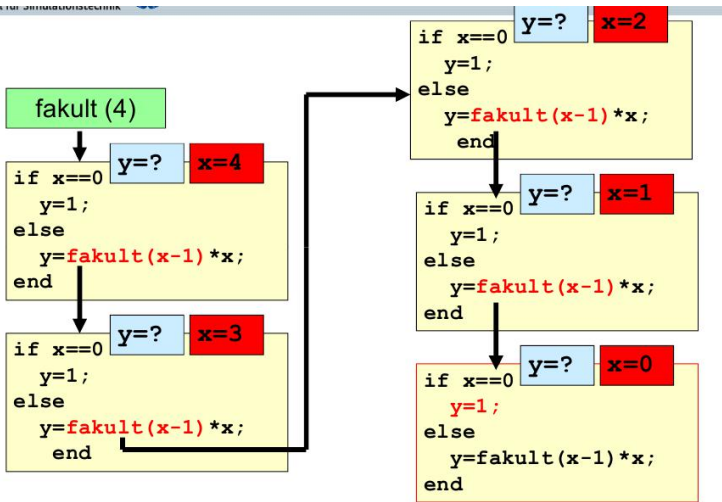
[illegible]t für Simulationstechnik

fakult (4)

if x==0 y=? x=4
y=1;
else
y=fakult(x-1)*x;
end

if x==0 y=? x=3
y=1;
else
y=fakult(x-1)*x;
end

if x==0 y=? x=2
y=1;
else
y=fakult(x-1)*x;
end

if x==0 y=? x=1
y=1;
else
y=fakult(x-1)*x;
end

if x==0 y=? x=0
y=1;
else
y=fakult(x-1)*x;
end